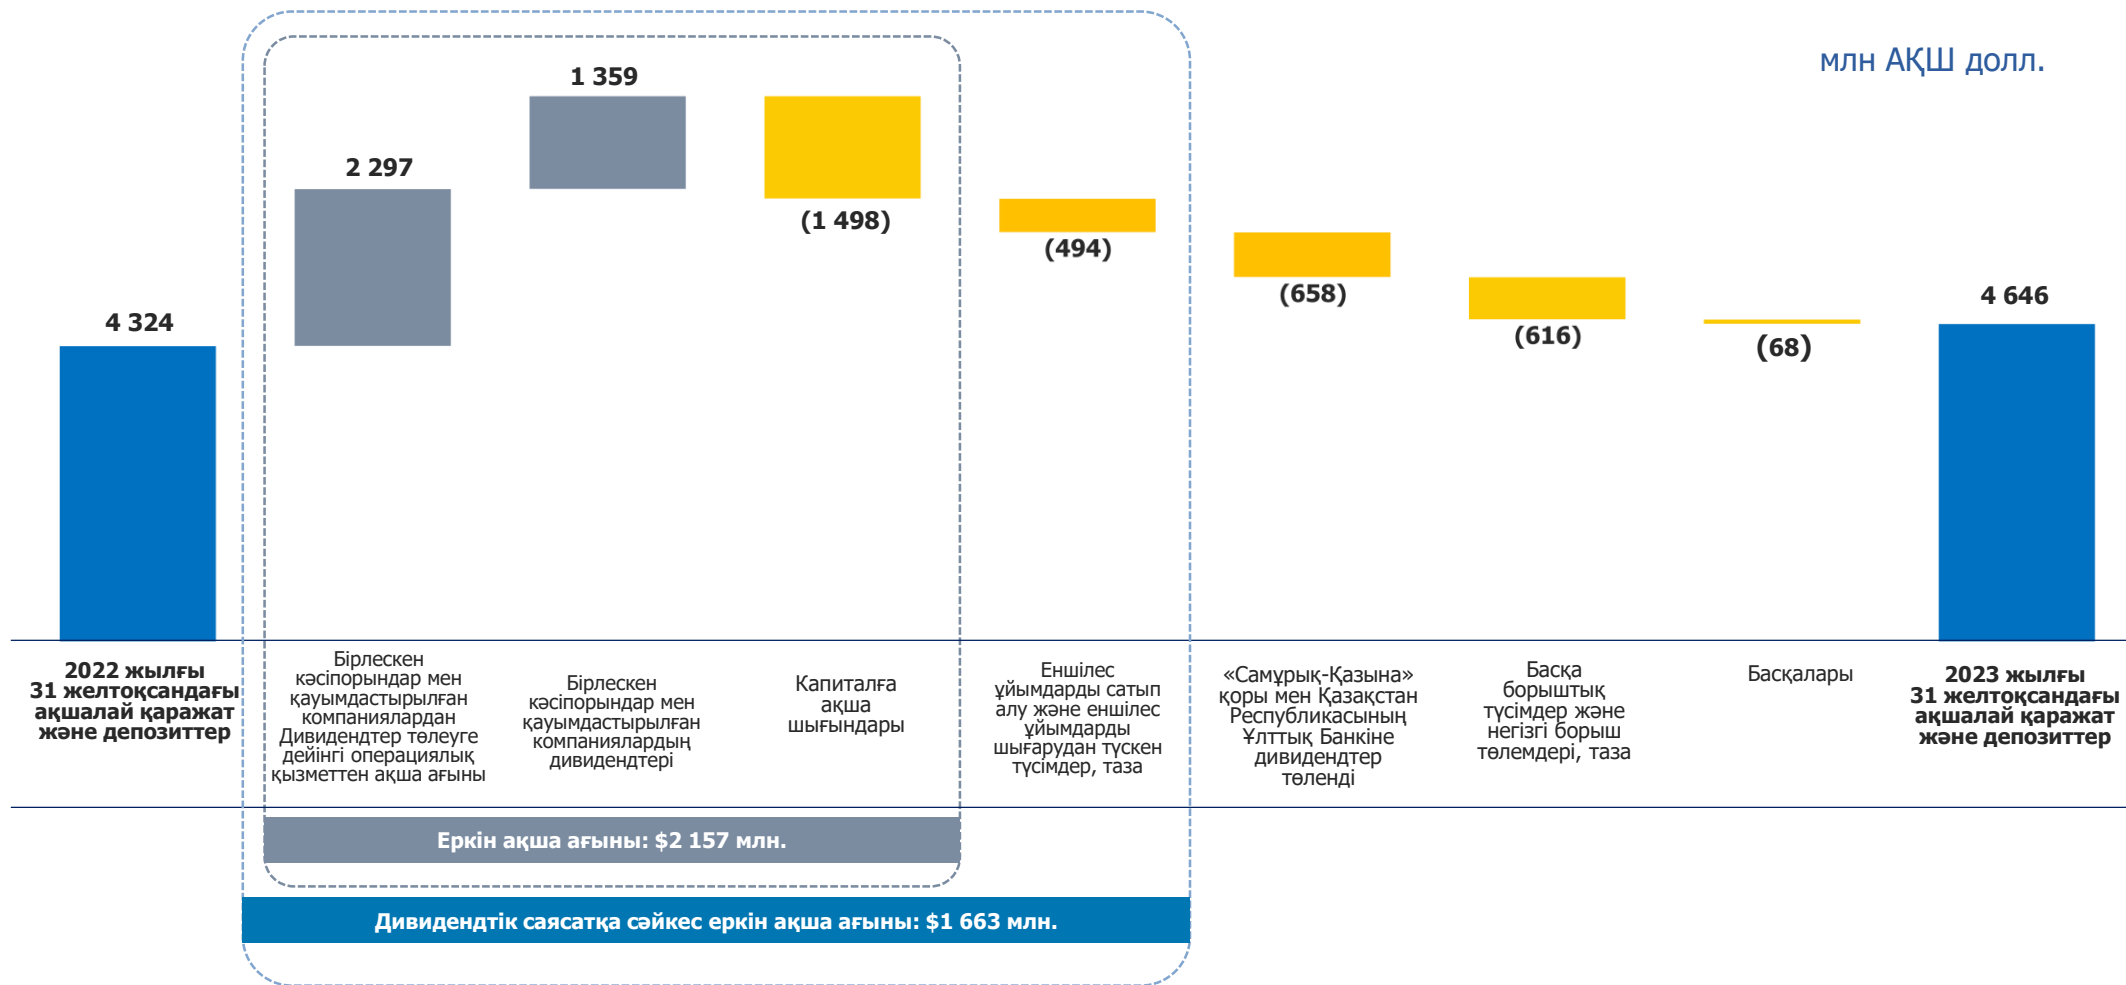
млн АҚШ долл.

4 324

2 297

1 359

(1 498)

(494)

(658)

(616)

(68)

4 646

2022 жылғы 31 желтоқсандағы ақшалай қаражат және депозиттер

Бірлескен кәсіпорындар мен қауымдастырылған компаниялардан Дивидендтер төлеуге дейінгі операциялық қызметтен ақша ағыны

Бірлескен кәсіпорындар мен қауымдастырылған компаниялардың дивидендтері

Капиталға ақша шығындары

Еншілес ұйымдарды сатып алу және еншілес ұйымдарды шығарудан түскен түсімдер, таза

«Самұрық-Қазына» қоры мен Қазақстан Республикасының Ұлттық Банкіне дивидендтер төленді

Басқа борыштық түсімдер және негізгі борыш төлемдері, таза

Басқалары

2023 жылғы 31 желтоқсандағы ақшалай қаражат және депозиттер

Еркін ақша ағыны: $2 157 млн.

Дивидендтік саясатқа сәйкес еркін ақша ағыны: $1 663 млн.